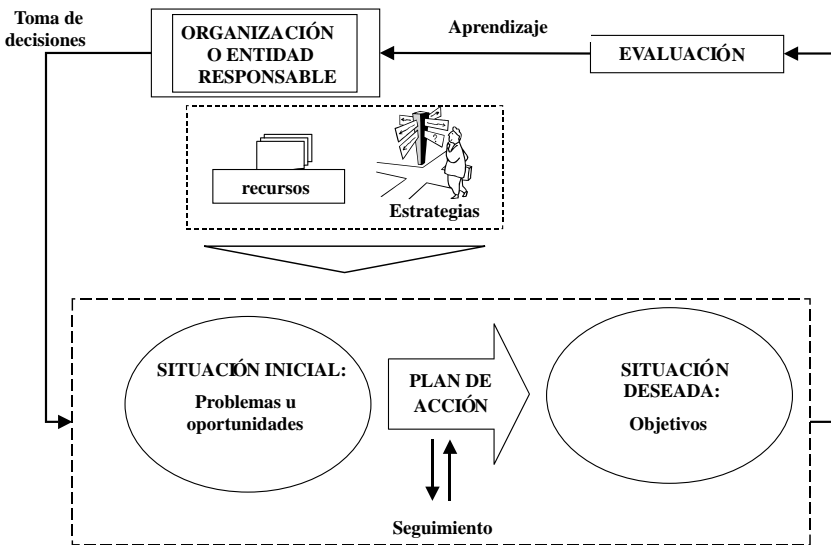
Toma de decisiones

ORGANIZACIÓN O ENTIDAD RESPONSABLE

Aprendizaje

EVALUACIÓN

recursos

Estrategias

SITUACIÓN INICIAL:

Problemas u oportunidades

PLAN DE ACCIÓN

SITUACIÓN DESEADA:

Objetivos

Seguimiento